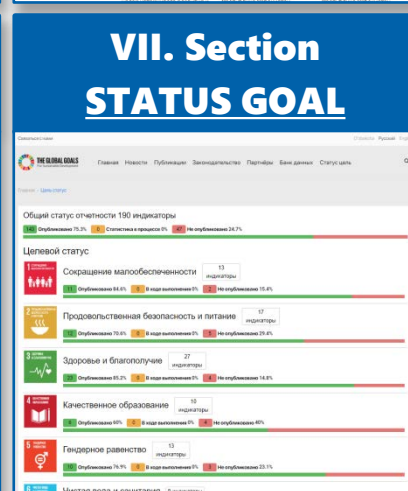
VII. Section
STATUS GOAL

THE GLOBAL GOALS

Главная Новости Публикации Законодательство Партнёры Банк данных Статус цель

Русский

Общий статус отчетности 190 индикаторы

143 Опубликовано 75.3% 0 Статистика в процессе 0% 47 Не опубликовано 24.7%

Целевой статус

Сокращение малообеспеченности 13 индикаторы

11 Опубликовано 84.6% 0 В ходе выполнения 0% 2 Не опубликовано 15.4%

Продовольственная безопасность и питание 17 индикаторы

12 Опубликовано 70.6% 0 В ходе выполнения 0% 5 Не опубликовано 29.4%

Здоровье и благополучие 27 индикаторы

23 Опубликовано 85.2% 0 В ходе выполнения 0% 4 Не опубликовано 14.8%

Качественное образование 10 индикаторы

6 Опубликовано 60% 0 В ходе выполнения 0% 4 Не опубликовано 40%

Гендерное равенство 13 индикаторы

10 Опубликовано 76.9% 0 В ходе выполнения 0% 3 Не опубликовано 23.1%

Чистая вода и санитария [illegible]